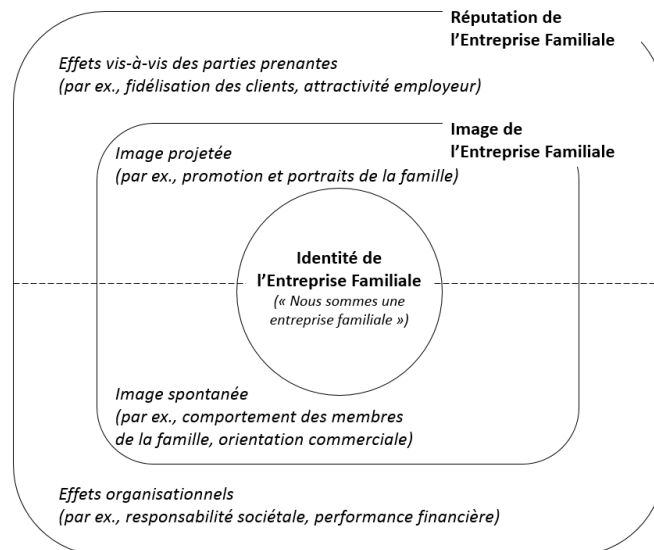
Réputation de l’Entreprise Familiale

Effets vis-à-vis des parties prenantes
(par ex., fidélisation des clients, attractivité employeur)

Image de l’Entreprise Familiale

Image projetée
(par ex., promotion et portraits de la famille)

Identité de l’Entreprise Familiale
(« Nous sommes une entreprise familiale »)

Image spontanée
(par ex., comportement des membres de la famille, orientation commerciale)

Effets organisationnels
(par ex., responsabilité sociétale, performance financière)